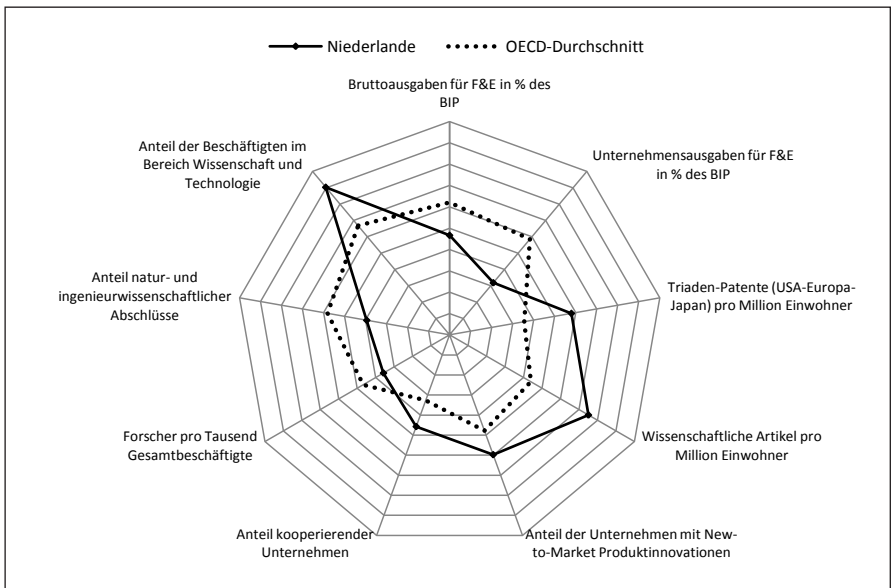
Niederlande
OECD-Durchschnitt

Bruttoausgaben für F&E in % des BIP

Unternehmensausgaben für F&E in % des BIP

Triaden-Patente (USA-Europa-Japan) pro Million Einwohner

Wissenschaftliche Artikel pro Million Einwohner

Anteil der Unternehmen mit New-to-Market Produktinnovationen

Anteil kooperierender Unternehmen

Forscher pro Tausend Gesamtbeschäftigte

Anteil natur- und ingenieurwissenschaftlicher Abschlüsse

Anteil der Beschäftigten im Bereich Wissenschaft und Technologie